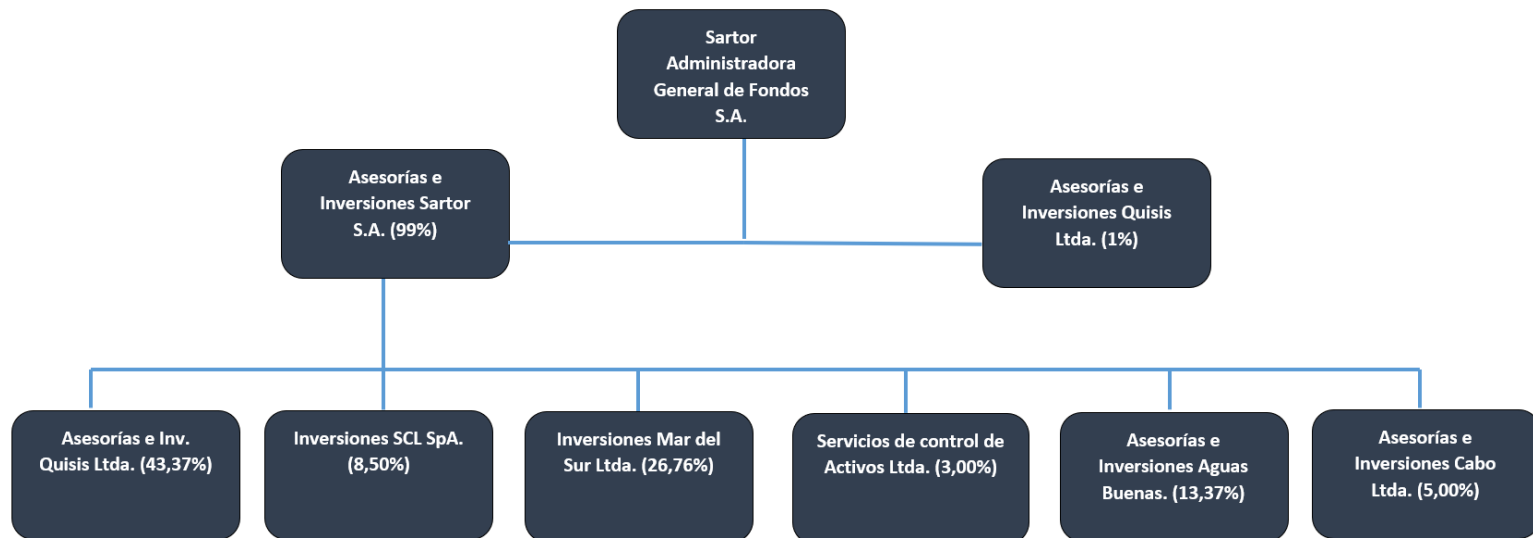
Sartor Administradora General de Fondos S.A.

Asesorías e Inversiones Sartor S.A. (99%)

Asesorías e Inversiones Quisis Ltda. (1%)

Asesorías e Inv. Quisis Ltda. (43,37%)

Inversiones SCL SpA. (8,50%)

Inversiones Mar del Sur Ltda. (26,76%)

Servicios de control de Activos Ltda. (3,00%)

Asesorías e Inversiones Aguas Buenas. (13,37%)

Asesorías e Inversiones Cabo Ltda. (5,00%)